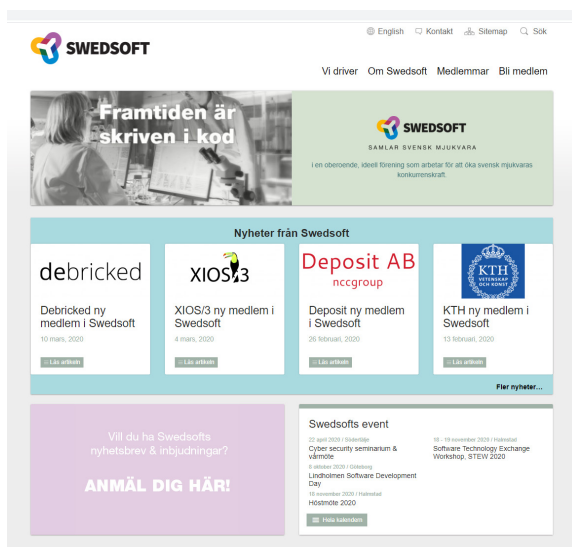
SWEDSOFT

English Kontakt Sitemap Sök

Vi driver Om Swedsoft Medlemmar Bli medlem

Framtiden är skriven i kod

SWEDSOFT
SAMLAR SVENSK MJUKVARA

i en oberoende, ideell förening som arbetar för att öka svensk mjukvaras konkurrenskraft.

Nyheter från Swedsoft

debricked
Debricked ny medlem i Swedsoft
10 mars, 2020
Läs artikeln

XIOS/3
XIOS/3 ny medlem i Swedsoft
4 mars, 2020
Läs artikeln

Deposit AB
nccgroup
Deposit ny medlem i Swedsoft
26 februari, 2020
Läs artikeln

KTH
VETENSKAP OCH KONST
KTH ny medlem i Swedsoft
13 februari, 2020
Läs artikeln

Fler nyheter...

Vill du ha Swedsofts nyhetsbrev & inbjudningar?

ANMÄL DIG HÄR!

Swedsofts event

22 april 2020 / Södertälje
Cyber security seminarium & vårmöte

6 oktober 2020 / Göteborg
Lindholmen Software Development Day

18 november 2020 / Halmstad
Höstmöte 2020

18 - 19 november 2020 / Halmstad
Software Technology Exchange Workshop, STEW 2020

Hela kalendern